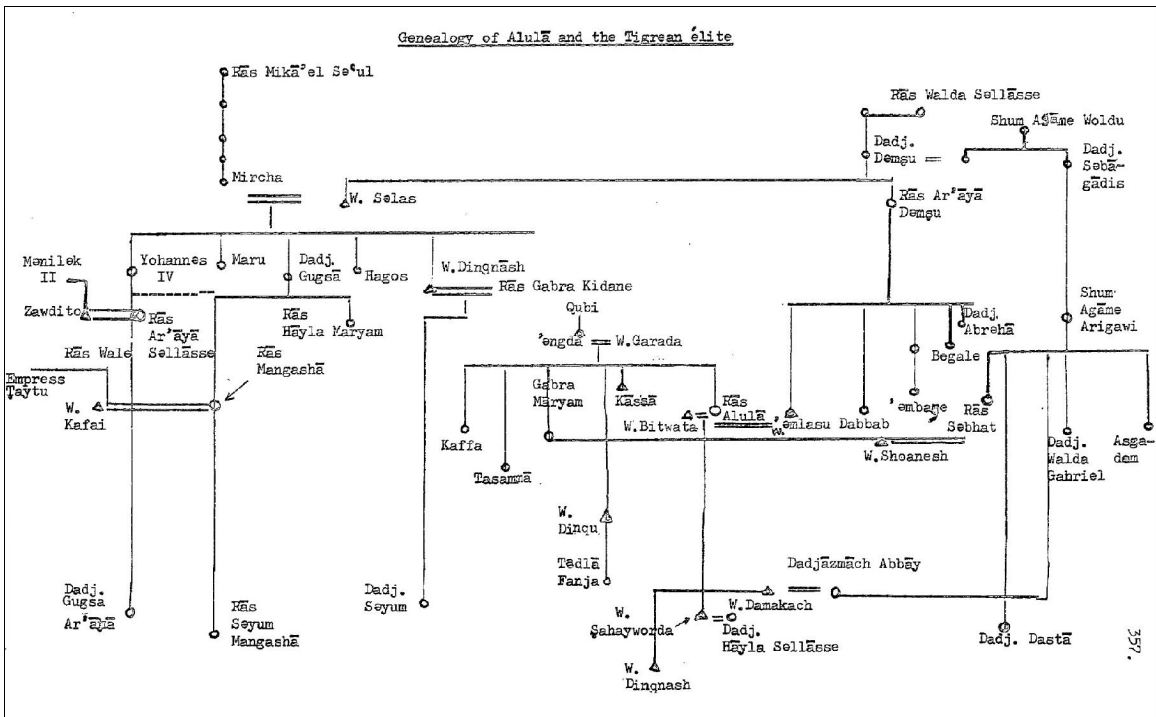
Genealogy of Alulā and the Tigrean élite

Rās Mikā'el Seʿul

Mircha

W. Selas

Rās Walda Sellāsse

Dadj. Demṣu

Shum Agāme Woldu

Dadj. Sebāgādis

Rās Ar'āyā Demṣu

Mənilek II

Yohannes IV

Maru

Dadj. Gugsā

Hagos

W. Dingnash

Rās Gabra Kidane

Zawditu

Rās Ar'āyā Sellāsse

Rās Hayla Māryam

Qubi

'əngdā

W. Garada

Dadj. Abrehā

Begale

Shum Agāme Arigawi

Rās Wale

Rās Mangashā

Empress Taytu

W. Kafai

Gabra Māryam

Kasāā

Rās Alulā

W. Bitwata

'əmlasu Dabbab

'əmbaṣe

Rās Sebhat

Kaffa

Tasammā

W. Shoanesh

Dadj. Walda Gabriel

Asgadom

W. Dinqu

Tadlā Fanja

Dadjazmāch Abbāy

W. Damakach

W. Ṣahayworda

Dadj. Hayla Sellāsse

W. Dingnash

Dadj. Gugsa Ar'āyā

Rās Seyum Mangashā

Dadj. Seyum

Dadj. Dastā

357.